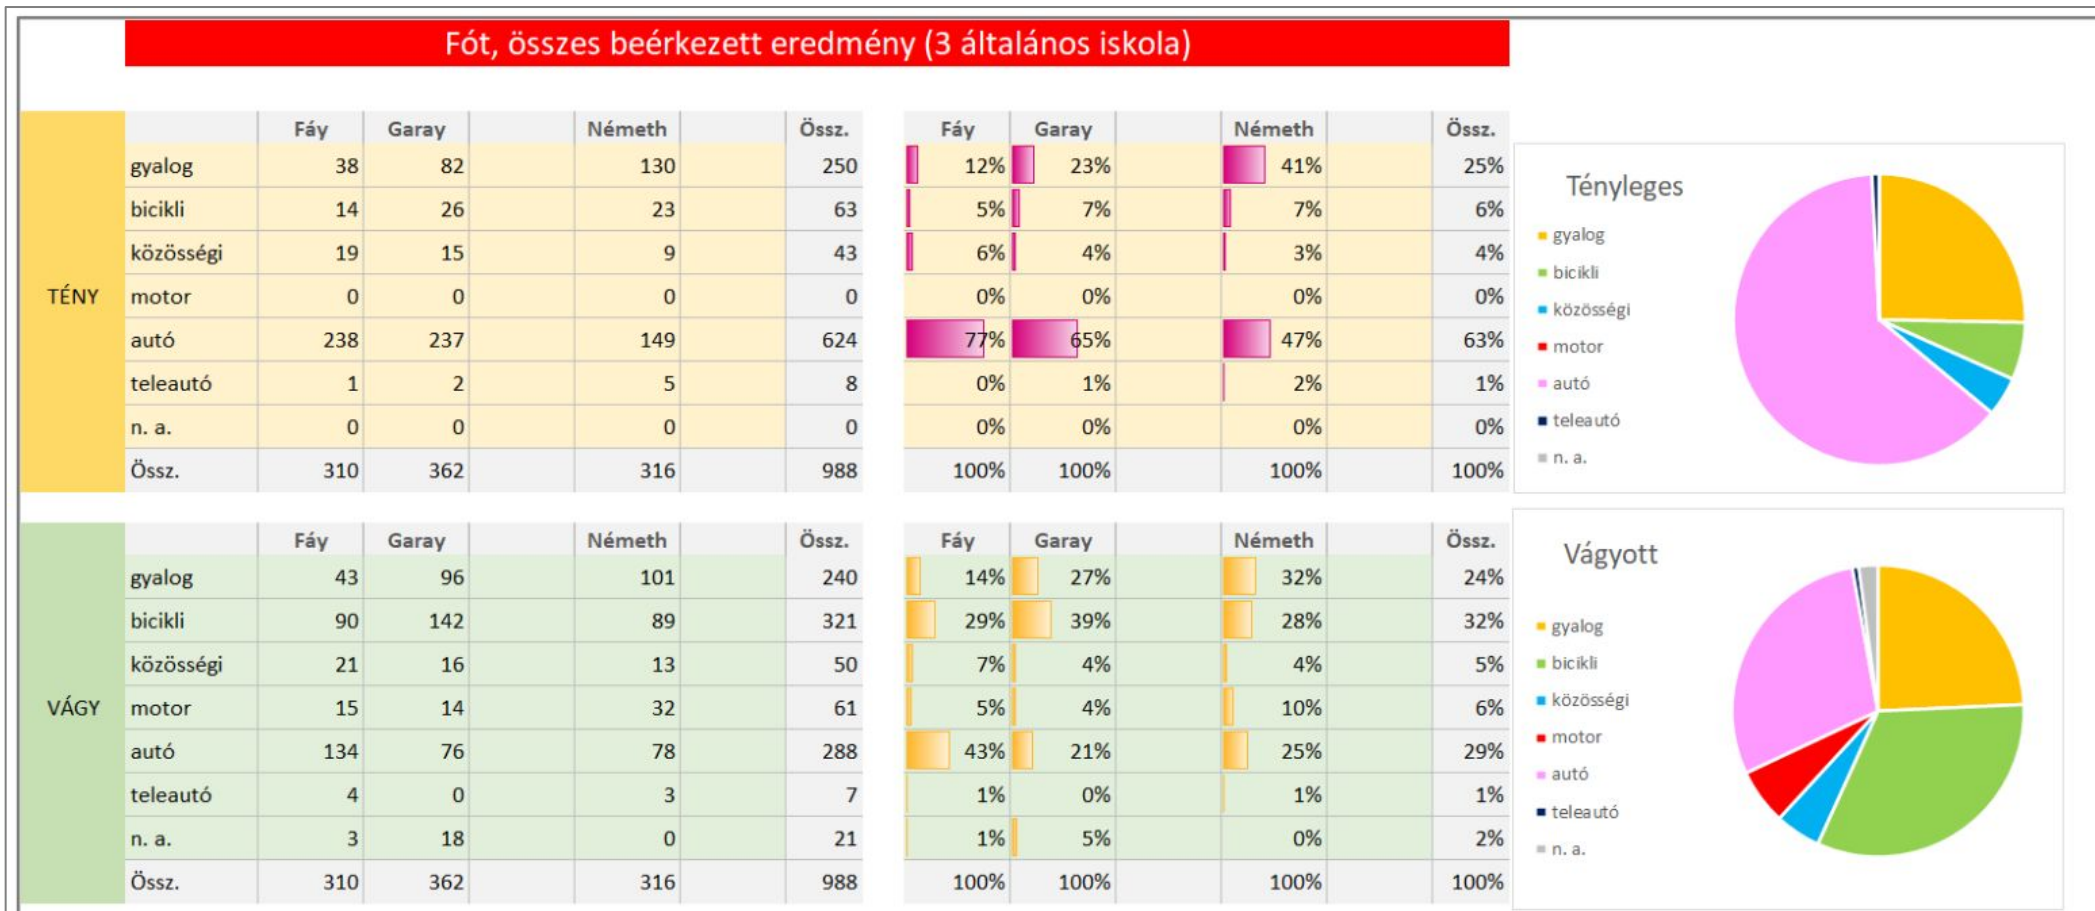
Fót, összes beérkezett eredmény (3 általános iskola)

TÉNY

| | Fáy | Garay | Németh | Össz. |
|---|---|---|---|---|
| gyalog | 38 | 82 | 130 | 250 |
| bicikli | 14 | 26 | 23 | 63 |
| közösségi | 19 | 15 | 9 | 43 |
| motor | 0 | 0 | 0 | 0 |
| autó | 238 | 237 | 149 | 624 |
| teleautó | 1 | 2 | 5 | 8 |
| n. a. | 0 | 0 | 0 | 0 |
| Össz. | 310 | 362 | 316 | 988 |

| Fáy | Garay | Németh | Össz. |
|---|---|---|---|
| 12% | 23% | 41% | 25% |
| 5% | 7% | 7% | 6% |
| 6% | 4% | 3% | 4% |
| 0% | 0% | 0% | 0% |
| 77% | 65% | 47% | 63% |
| 0% | 1% | 2% | 1% |
| 0% | 0% | 0% | 0% |
| 100% | 100% | 100% | 100% |

Tényleges
gyalog
bicikli
közösségi
motor
autó
teleautó
n. a.

VÁGY

| | Fáy | Garay | Németh | Össz. |
|---|---|---|---|---|
| gyalog | 43 | 96 | 101 | 240 |
| bicikli | 90 | 142 | 89 | 321 |
| közösségi | 21 | 16 | 13 | 50 |
| motor | 15 | 14 | 32 | 61 |
| autó | 134 | 76 | 78 | 288 |
| teleautó | 4 | 0 | 3 | 7 |
| n. a. | 3 | 18 | 0 | 21 |
| Össz. | 310 | 362 | 316 | 988 |

| Fáy | Garay | Németh | Össz. |
|---|---|---|---|
| 14% | 27% | 32% | 24% |
| 29% | 39% | 28% | 32% |
| 7% | 4% | 4% | 5% |
| 5% | 4% | 10% | 6% |
| 43% | 21% | 25% | 29% |
| 1% | 0% | 1% | 1% |
| 1% | 5% | 0% | 2% |
| 100% | 100% | 100% | 100% |

Vágyott
gyalog
bicikli
közösségi
motor
autó
teleautó
n. a.